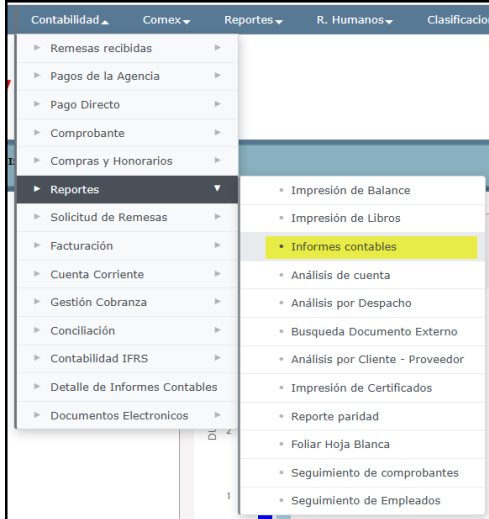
Contabilidad Comex Reportes R. Humanos Clasificacion

Remesas recibidas
Pagos de la Agencia
Pago Directo
Comprobante
Compras y Honorarios
Reportes
Solicitud de Remesas
Facturación
Cuenta Corriente
Gestión Cobranza
Conciliación
Contabilidad IFRS
Detalle de Informes Contables
Documentos Electronicos

Impresión de Balance
Impresión de Libros
Informes contables
Análisis de cuenta
Análisis por Despacho
Busqueda Documento Externo
Análisis por Cliente - Proveedor
Impresión de Certificados
Reporte paridad
Foliar Hoja Blanca
Seguimiento de comprobantes
Seguimiento de Empleados